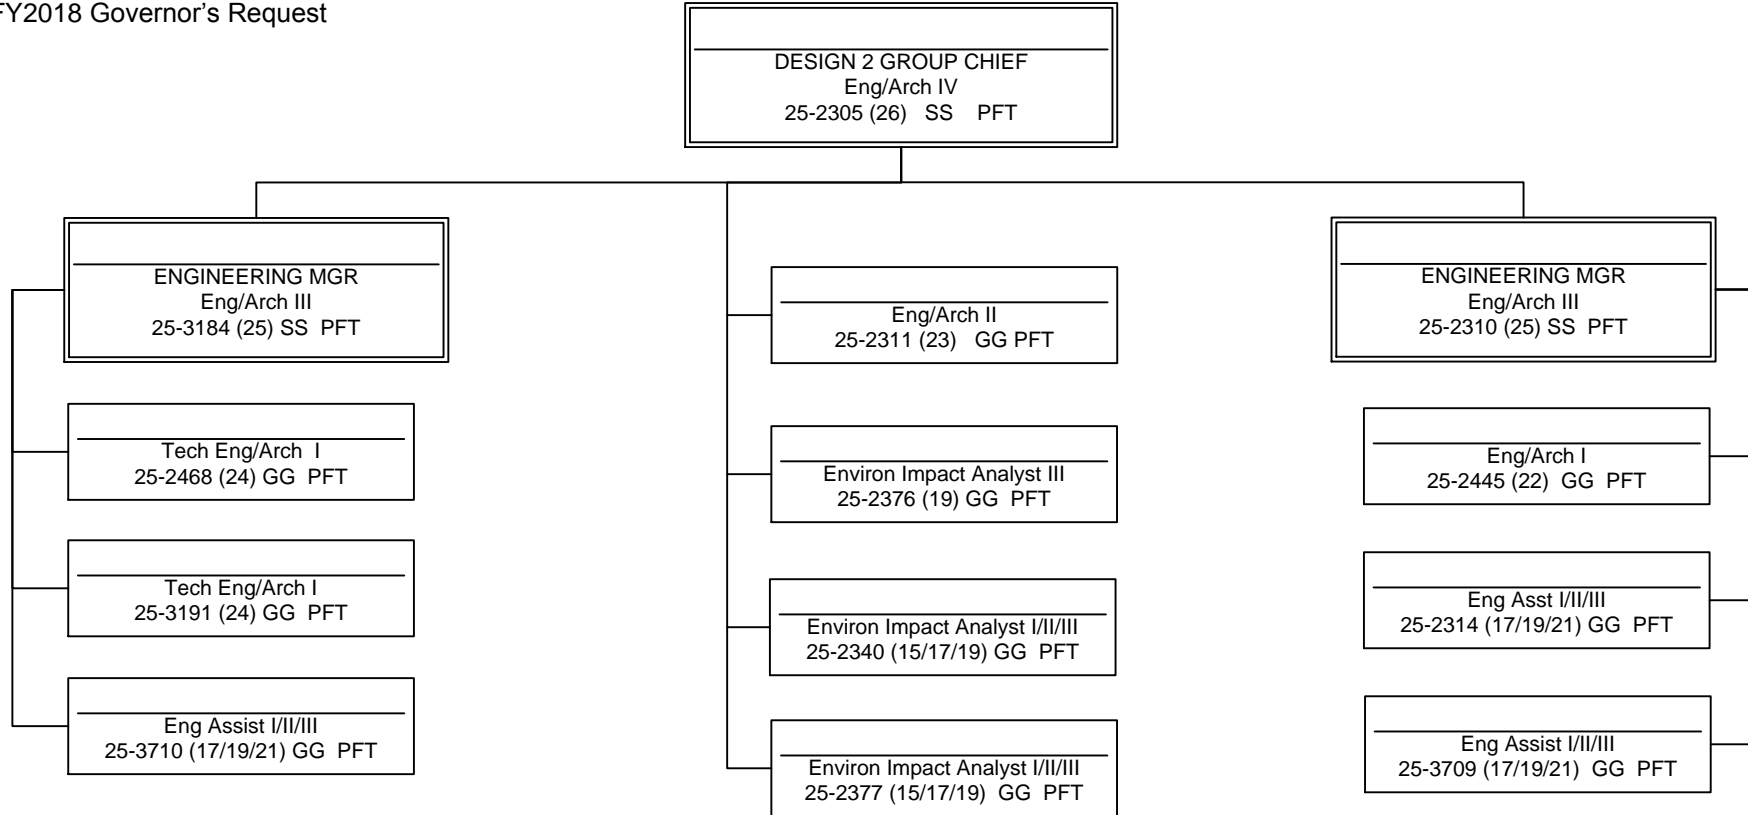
FY2018 Governor's Request

DESIGN 2 GROUP CHIEF
Eng/Arch IV
25-2305 (26) SS PFT

ENGINEERING MGR
Eng/Arch III
25-3184 (25) SS PFT

Tech Eng/Arch I
25-2468 (24) GG PFT

Tech Eng/Arch I
25-3191 (24) GG PFT

Eng Assist I/II/III
25-3710 (17/19/21) GG PFT

Eng/Arch II
25-2311 (23) GG PFT

Environ Impact Analyst III
25-2376 (19) GG PFT

Environ Impact Analyst I/II/III
25-2340 (15/17/19) GG PFT

Environ Impact Analyst I/II/III
25-2377 (15/17/19) GG PFT

ENGINEERING MGR
Eng/Arch III
25-2310 (25) SS PFT

Eng/Arch I
25-2445 (22) GG PFT

Eng Asst I/II/III
25-2314 (17/19/21) GG PFT

Eng Assist I/II/III
25-3709 (17/19/21) GG PFT